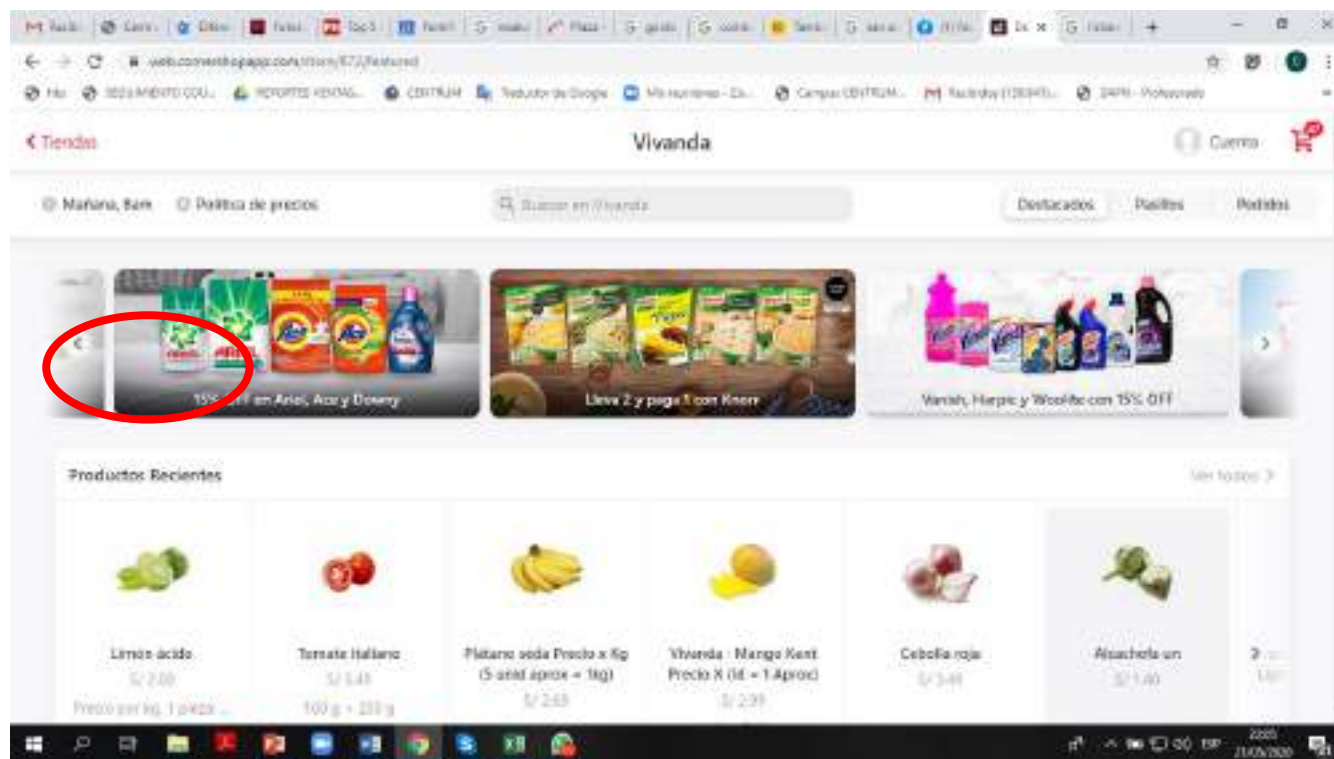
< Tiendas

Vivanda

Cuenta

Mañana, 8am

Política de precios

Buscar en Vivanda

Destacados

Pasillos

Pedidos

15% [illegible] en Ariel, Ace y Downy

Lleva 2 y paga 1 con Knorr

Vanish, Harpic y Woolite con 15% OFF

Productos Recientes

Ver todos >

Limón ácido

S/ 2.00

Precio por kg. 1 pieza ...

Tomate Italiano

S/ 5.48

100 g ~ 233 g

Plátano seda Precio x Kg (5 und aprox = 1kg)

S/ 2.69

Vivanda - Mango Kent Precio X (kl. = 1 Aprox)

S/ 2.99

Cebolla roja

S/ 3.48

Alcachofa un

S/ 1.40